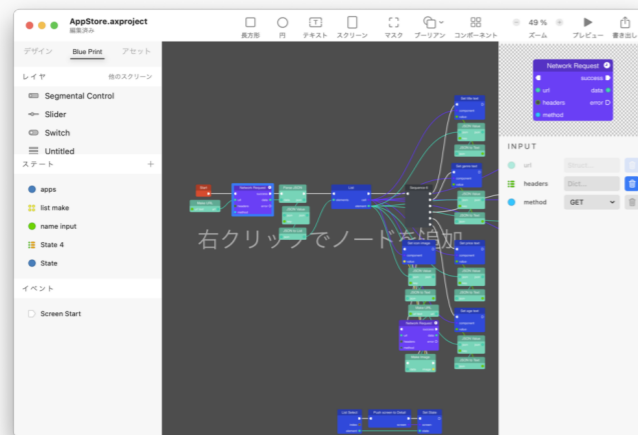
AppStore.axproject
編集済み

長方形 円 テキスト スクリーン マスク ブーリアン コンポーネント 49 % ズーム プレビュー 書き出し

デザイン Blue Print アセット

レイヤ 他のスクリーン

Segmental Control
Slider
Switch
Untitled

ステート +

apps
list make
name input
State 4
State

イベント

Screen Start

右クリップでノードを追加

Network Request
success
url
data
headers
error
method

INPUT

url
headers
method GET